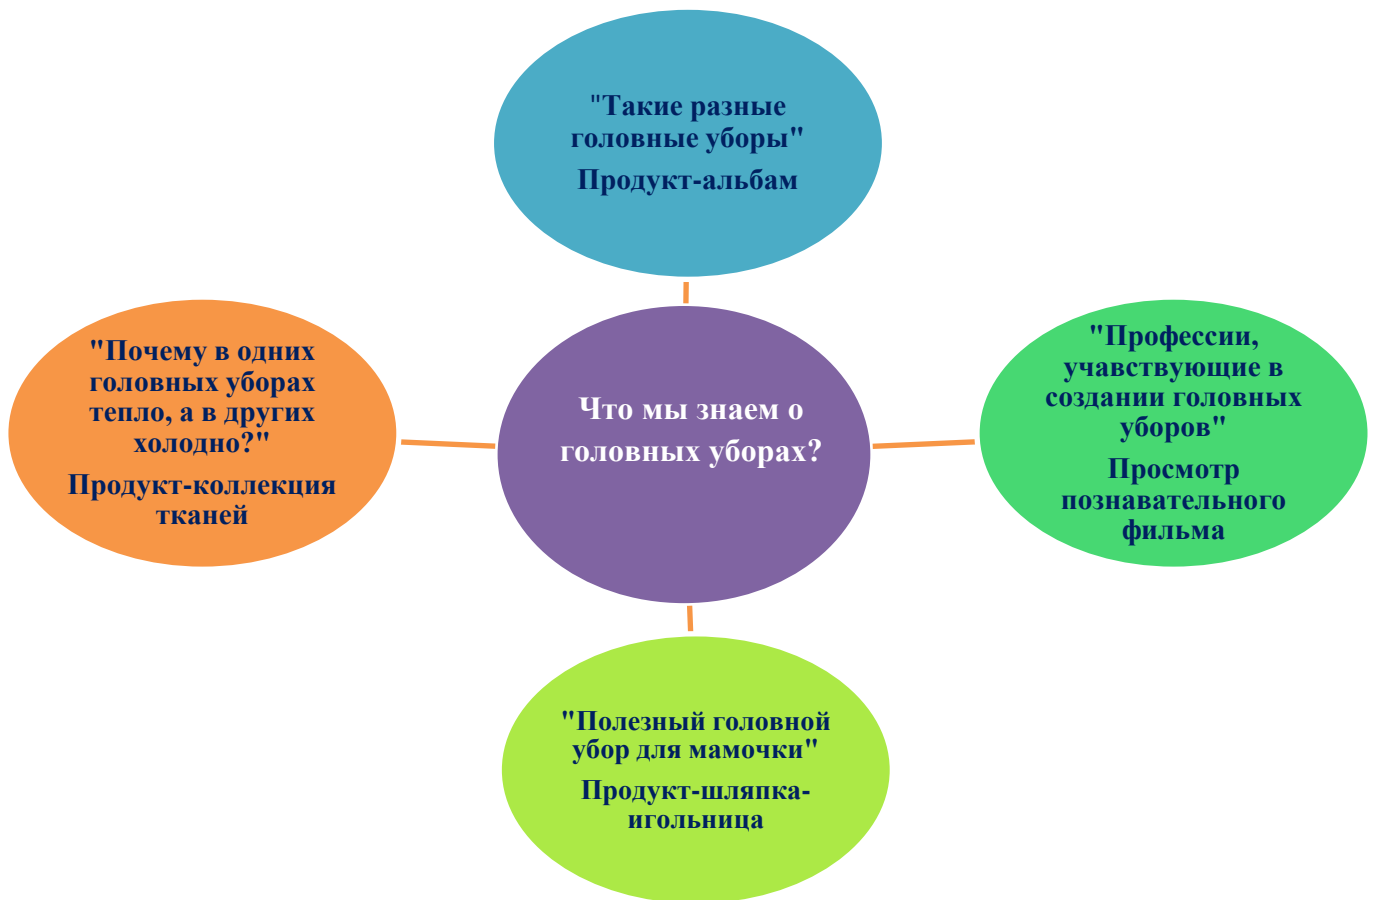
"Такие разные головные уборы"

Продукт-альбам

"Почему в одних головных уборах тепло, а в других холодно?"

Продукт-коллекция тканей

Что мы знаем о головных уборах?

"Профессии, учавствующие в создании головных уборов"

Просмотр познавательного фильма

"Полезный головной убор для мамочки"

Продукт-шляпка-игольница